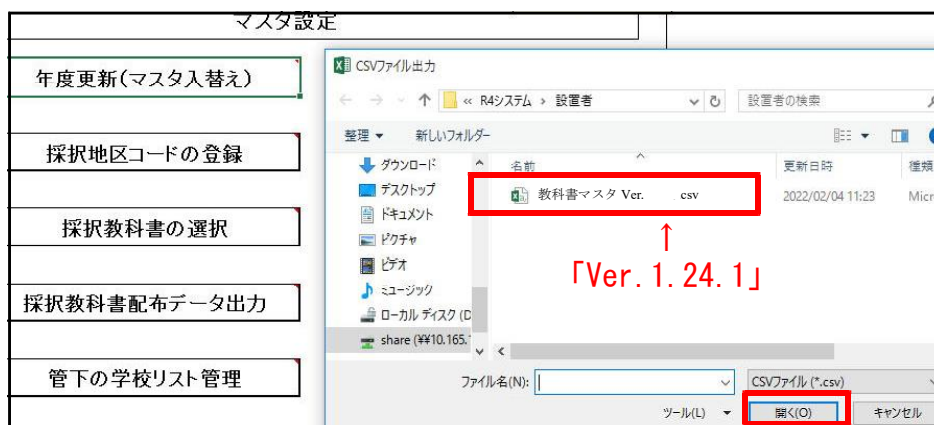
マスタ設定

年度更新(マスタ入替え)

採択地区コードの登録

採択教科書の選択

採択教科書配布データ出力

管下の学校リスト管理

CSVファイル出力

« R4システム › 設置者

設置者の検索

整理 ▾ 新しいフォルダー

ダウンロード
デスクトップ
ドキュメント
ピクチャ
ビデオ
ミュージック
ローカル ディスク (D
share (¥¥10.165.

名前
更新日時
種類

教科書マスタ Ver. csv
2022/02/04 11:23
Micr

↑
「Ver.1.24.1」

ファイル名(N):
CSVファイル (*.csv)
ツール(L) ▾
開く(O)
キャンセル